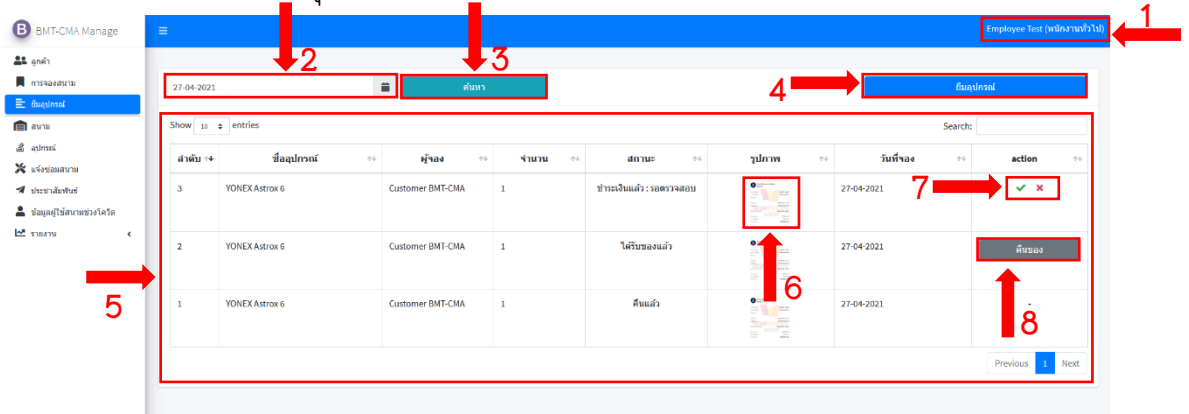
BMT-CMA Manage

ลูกค้า
การจองสนาม
ยืมอุปกรณ์
สนาม
อุปกรณ์
แจ้งซ่อมสนาม
ประชาสัมพันธ์
ข้อมูลผู้ใช้สนามช่วงโควิด
รายงาน

Employee Test (พนักงานทั่วไป)

1

2

3

4

27-04-2021

ค้นหา

ยืมอุปกรณ์

Show 10 entries

Search:

| ลำดับ | ชื่ออุปกรณ์ | ผู้จอง | จำนวน | สถานะ | รูปภาพ | วันที่จอง | action |
|---|---|---|---|---|---|---|---|
| 3 | YONEX Astrox 6 | Customer BMT-CMA | 1 | ชำระเงินแล้ว : รอตรวจสอบ | | 27-04-2021 | ✔ ✖ |
| 2 | YONEX Astrox 6 | Customer BMT-CMA | 1 | ได้รับของแล้ว | | 27-04-2021 | คืนของ |
| 1 | YONEX Astrox 6 | Customer BMT-CMA | 1 | คืนแล้ว | | 27-04-2021 | - |

5

6

7

8

Previous 1 Next